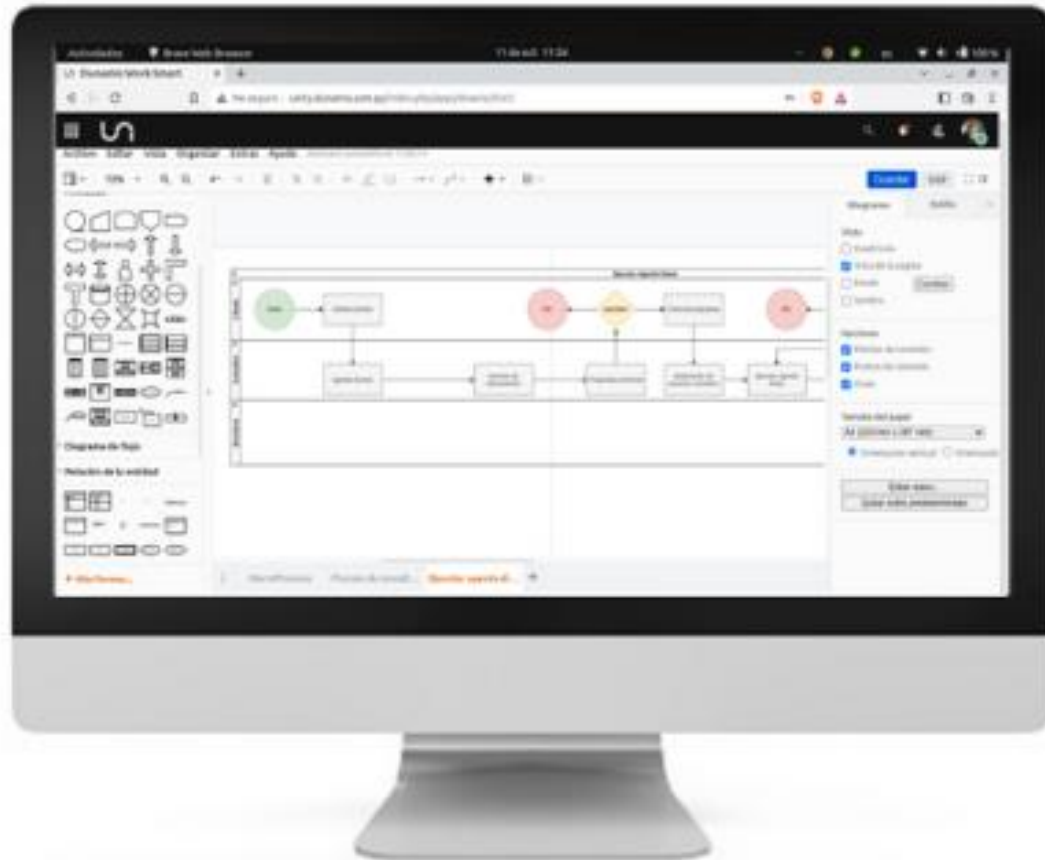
Actividades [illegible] 11 de oct. 11:24

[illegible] Dinamo Work Smart

No seguro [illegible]

Archivo Editar Vista Organizar Extras Ayuda

Diagrama de flujo

Relación de la entidad

+ Más formas...

Diagrama Estilo

Vista

Cuadrícula

Vista de la página

Fondo

Sombra

Opciones

Flechas de conexión

Puntos de conexión

Guías

Tamaño del papel

A4 (210 mm x 297 mm)

Orientación vertical Orientación

Editar datos...

Quitar estilo predeterminado